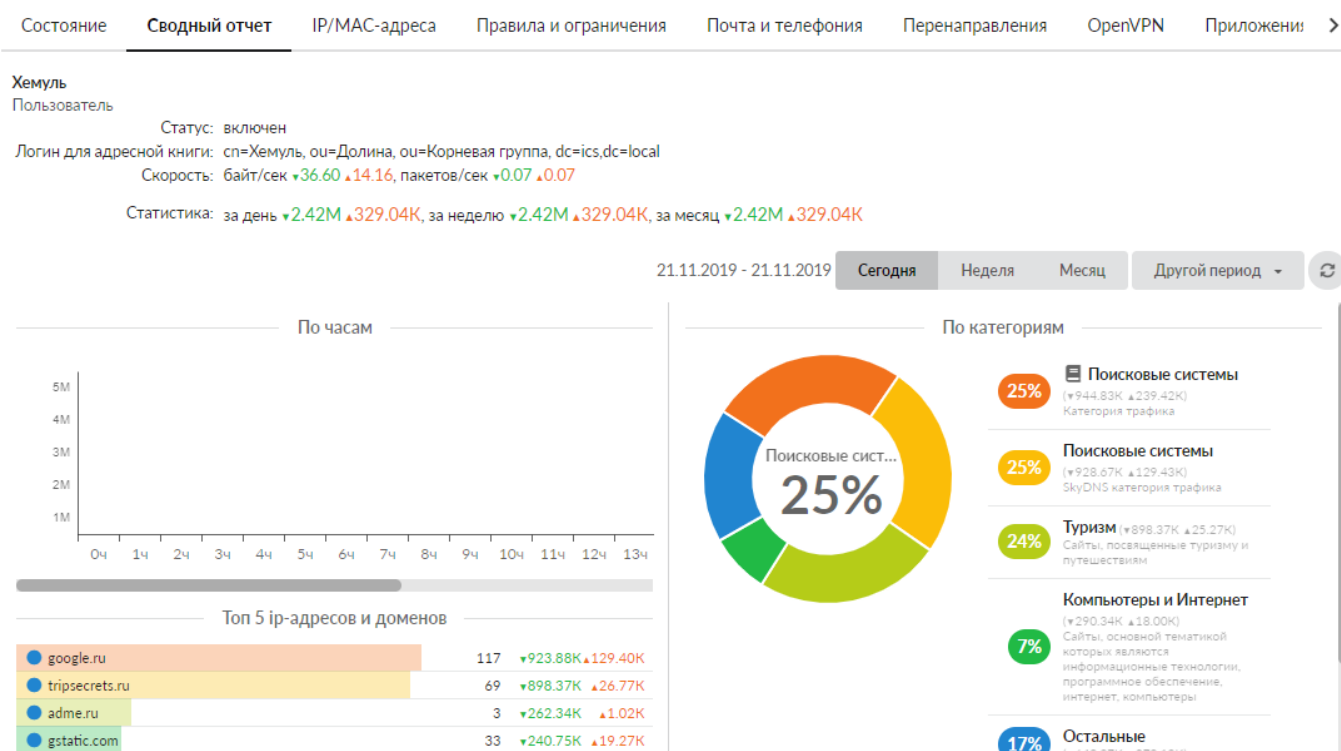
Состояние Сводный отчет IP/MAC-адреса Правила и ограничения Почта и телефония Перенаправления OpenVPN Приложени

Хемуль
Пользователь

Статус: включен
Логин для адресной книги: cn=Хемуль, ou=Долина, ou=Корневая группа, dc=ics,dc=local
Скорость: байт/сек ▾36.60 ▴14.16, пакетов/сек ▾0.07 ▴0.07

Статистика: за день ▾2.42M ▴329.04K, за неделю ▾2.42M ▴329.04K, за месяц ▾2.42M ▴329.04K

21.11.2019 - 21.11.2019 Сегодня Неделя Месяц Другой период

По часам

5M
4M
3M
2M
1M
0ч 1ч 2ч 3ч 4ч 5ч 6ч 7ч 8ч 9ч 10ч 11ч 12ч 13ч

Топ 5 ip-адресов и доменов

| | | | |
|---|---|---|---|
| google.ru | 117 | ▾923.88K | ▴129.40K |
| tripsecrets.ru | 69 | ▾898.37K | ▴26.77K |
| adme.ru | 3 | ▾262.34K | ▴1.02K |
| gstatic.com | 33 | ▾240.75K | ▴19.27K |

По категориям

Поисковые сист...
25%

25% Поисковые системы
(▾944.83K ▴239.42K)
Категория трафика

25% Поисковые системы
(▾928.67K ▴129.43K)
SkyDNS категория трафика

24% Туризм (▾898.37K ▴25.27K)
Сайты, посвященные туризму и путешествиям

7% Компьютеры и Интернет
(▾290.34K ▴18.00K)
Сайты, основной тематикой которых являются информационные технологии, программное обеспечение, интернет, компьютеры

17% Остальные
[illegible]